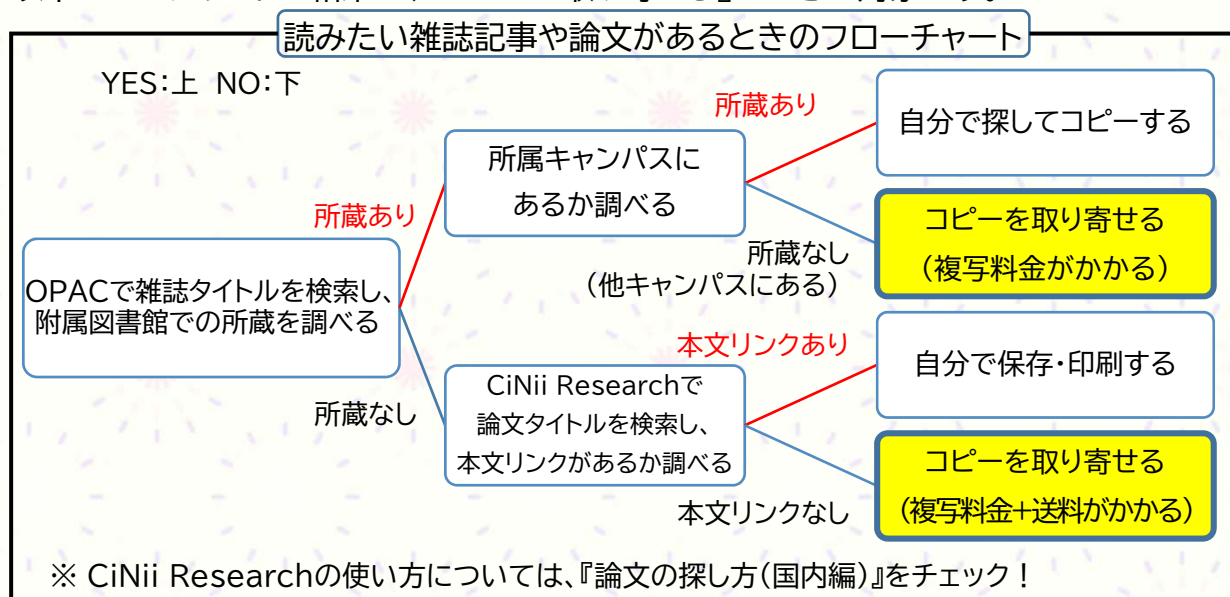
読みたい雑誌記事や論文があるときのフローチャート

YES:上 NO:下

OPACで雑誌タイトルを検索し、附属図書館での所蔵を調べる

所蔵あり

所属キャンパスにあるか調べる

所蔵あり

自分で探してコピーする

所蔵なし（他キャンパスにある）

コピーを取り寄せる（複写料金がかかる）

所蔵なし

CiNii Researchで論文タイトルを検索し、本文リンクがあるか調べる

本文リンクあり

自分で保存・印刷する

本文リンクなし

コピーを取り寄せる（複写料金+送料がかかる）

※ CiNii Researchの使い方については、『論文の探し方（国内編）』をチェック！